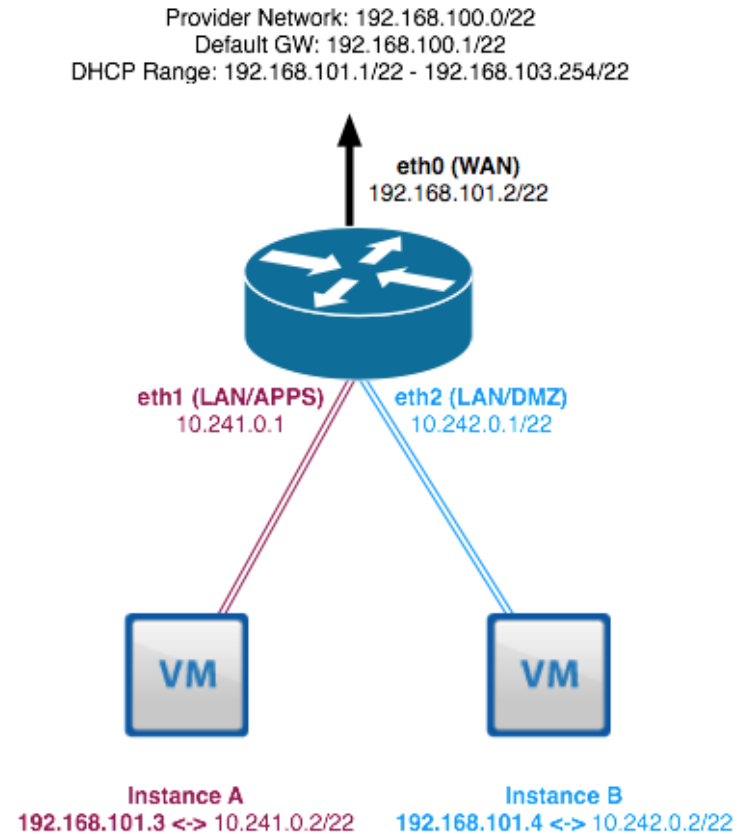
Provider Network: 192.168.100.0/22
Default GW: 192.168.100.1/22
DHCP Range: 192.168.101.1/22 - 192.168.103.254/22

eth0 (WAN)
192.168.101.2/22

eth1 (LAN/APPS)
10.241.0.1

eth2 (LAN/DMZ)
10.242.0.1/22

VM

VM

Instance A
192.168.101.3 <-> 10.241.0.2/22

Instance B
192.168.101.4 <-> 10.242.0.2/22